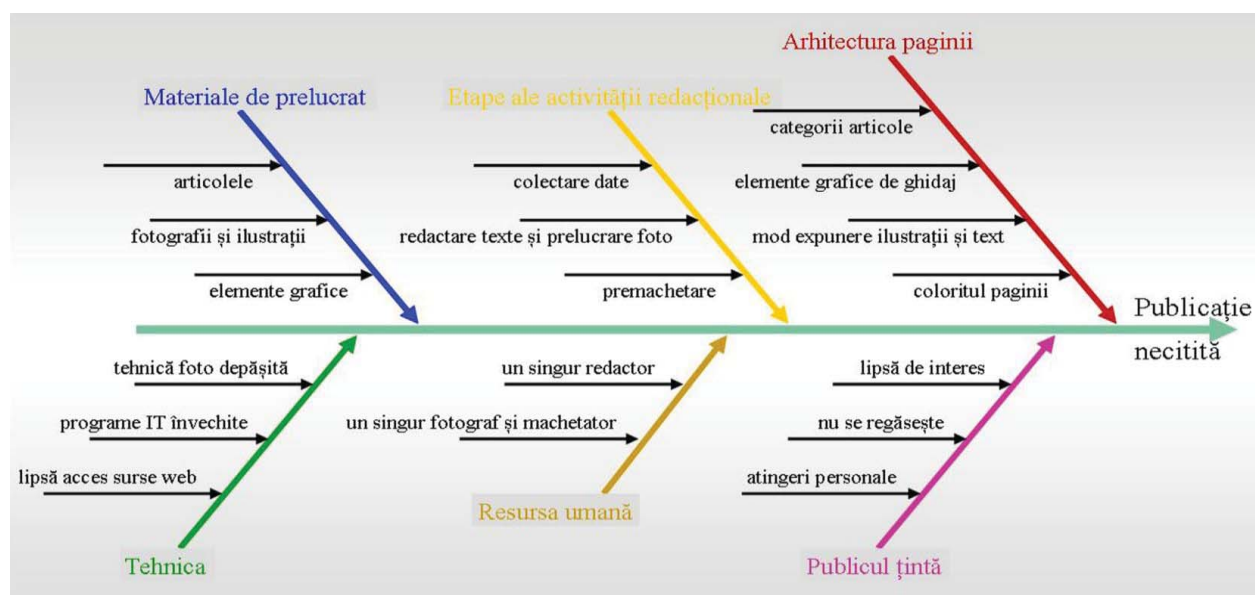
Materiale de prelucrat

articolele

fotografii și ilustrații

elemente grafice

Etape ale activității redacționale

colectare date

redactare texte și prelucrare foto

premachetare

Arhitectura paginii

categorii articole

elemente grafice de ghidaj

mod expunere ilustrații și text

coloritul paginii

Publicație necitită

tehnică foto depășită

programe IT învechite

lipsă acces surse web

Tehnica

un singur redactor

un singur fotograf și machetator

Resursa umană

lipsă de interes

nu se regăsește

atingeri personale

Publicul țintă